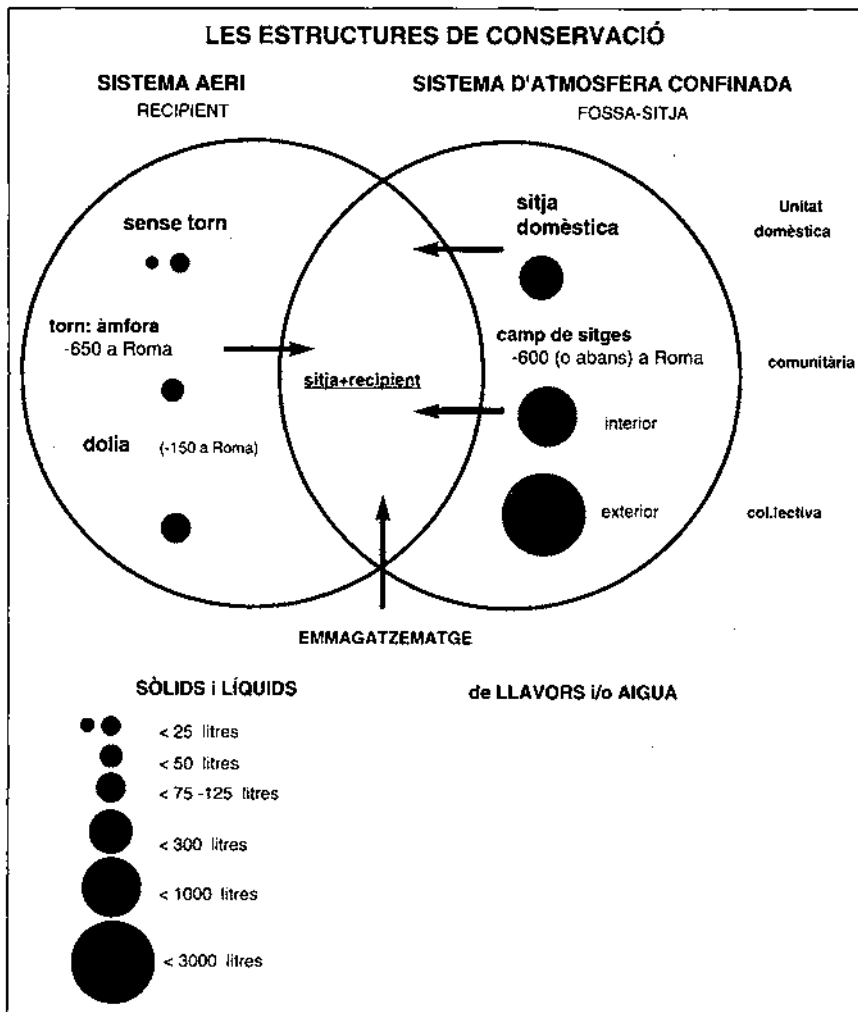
LES ESTRUCTURES DE CONSERVACIÓ

SISTEMA AERI
RECIPIENT

SISTEMA D'ATMOSFERA CONFINADA
FOSSA-SITJA

sense torn

sitja domèstica

Unitat domèstica

torn: àmfora
-650 a Roma

camp de sitges
-600 (o abans) a Roma

comunitària

sitja+recipient

interior

dolia (-150 a Roma)

exterior

col.lectiva

EMMAGATZEMATGE

SÒLIDS i LÍQUIDS

de LLAVORS i/o AIGUA

< 25 litres
< 50 litres
< 75 -125 litres
< 300 litres
< 1000 litres
< 3000 litres